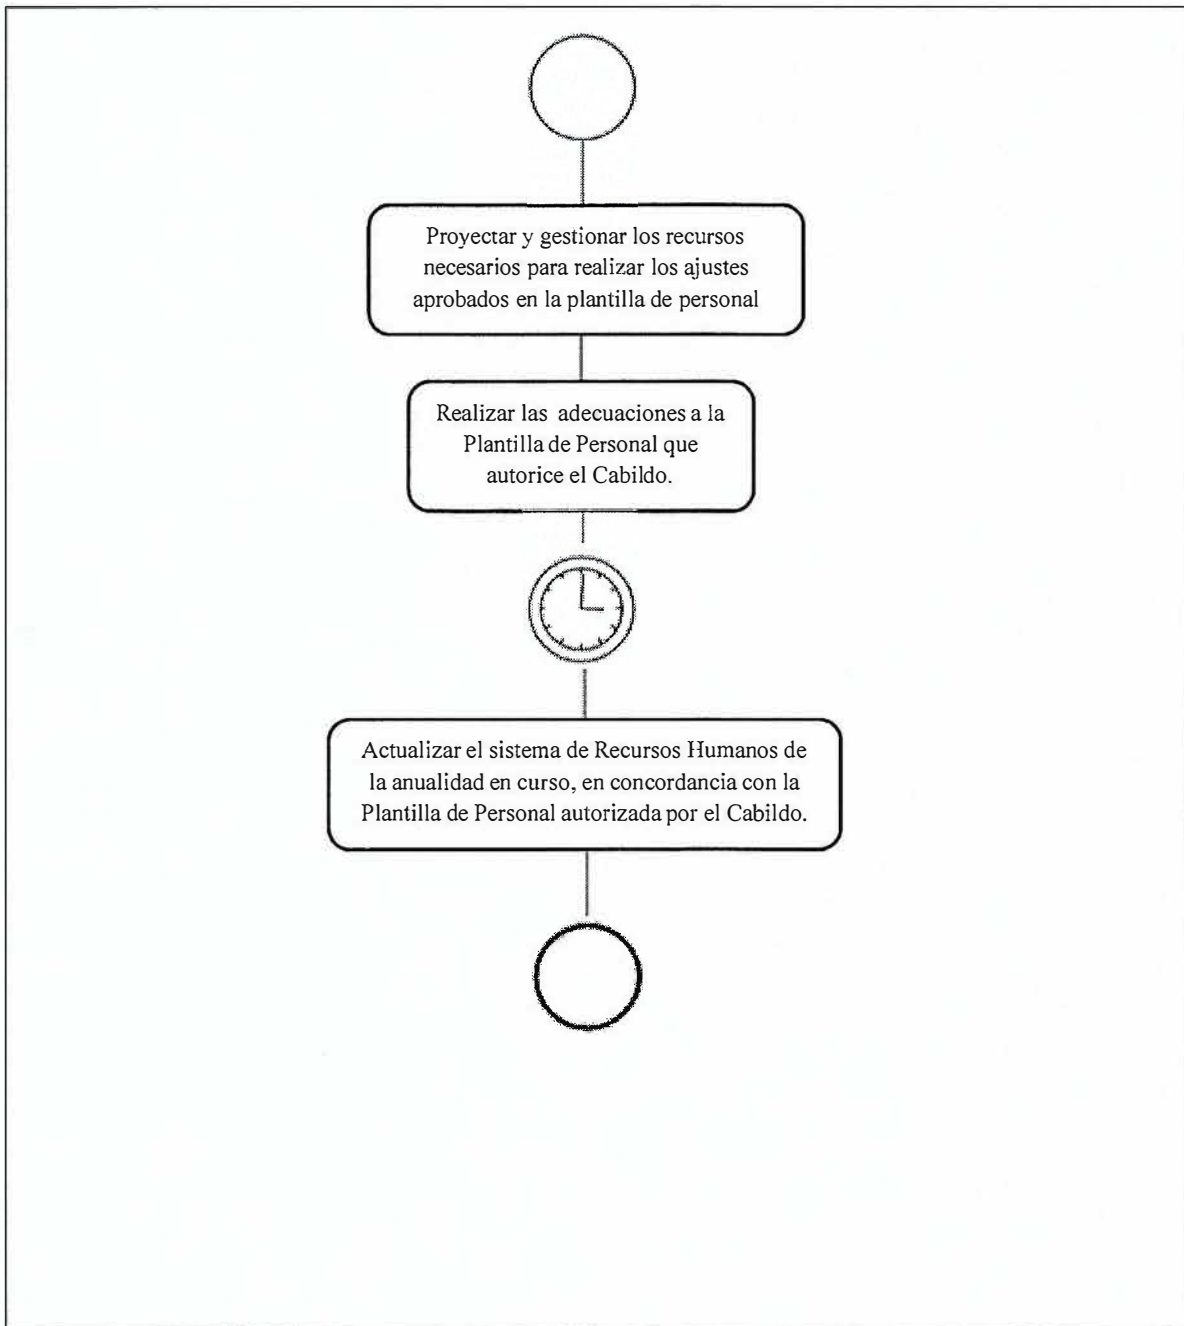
Proyectar y gestionar los recursos necesarios para realizar los ajustes aprobados en la plantilla de personal

Realizar las adecuaciones a la Plantilla de Personal que autorice el Cabildo.

Actualizar el sistema de Recursos Humanos de la anualidad en curso, en concordancia con la Plantilla de Personal autorizada por el Cabildo.